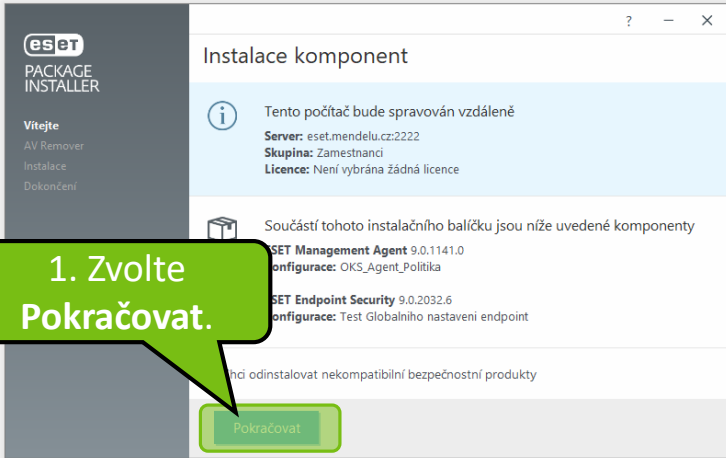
eset
PACKAGE INSTALLER

Vítejte
AV Remover
Instalace
Dokončení

? — ×

Instalace komponent

Tento počítač bude spravován vzdáleně
Server: eset.mendelu.cz:2222
Skupina: Zamestnanci
Licence: Není vybrána žádná licence

Součástí tohoto instalačního balíčku jsou níže uvedené komponenty
ESET Management Agent 9.0.1141.0
Konfigurace: OKS_Agent_Politika

ESET Endpoint Security 9.0.2032.6
Konfigurace: Test Globalniho nastaveni endpoint

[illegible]hci odinstalovat nekompatibilní bezpečnostní produkty

Pokračovat

1. Zvolte Pokračovat.